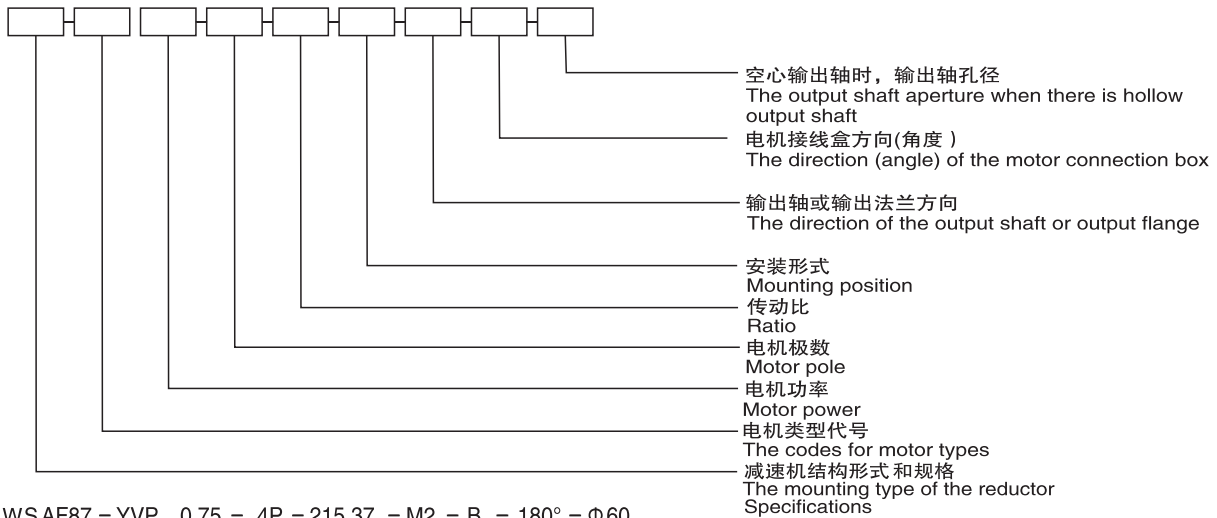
空心输出轴时，输出轴孔径
The output shaft aperture when there is hollow output shaft

电机接线盒方向(角度 )
The direction (angle) of the motor connection box

输出轴或输出法兰方向
The direction of the output shaft or output flange

安装形式
Mounting position

传动比
Ratio

电机极数
Motor pole

电机功率
Motor power

电机类型代号
The codes for motor types

减速机结构形式 和规格
The mounting type of the reductor Specifications

WS AF87 – YVP 0.75 – 4P – 215.37 – M2 – B – 180° – Φ60